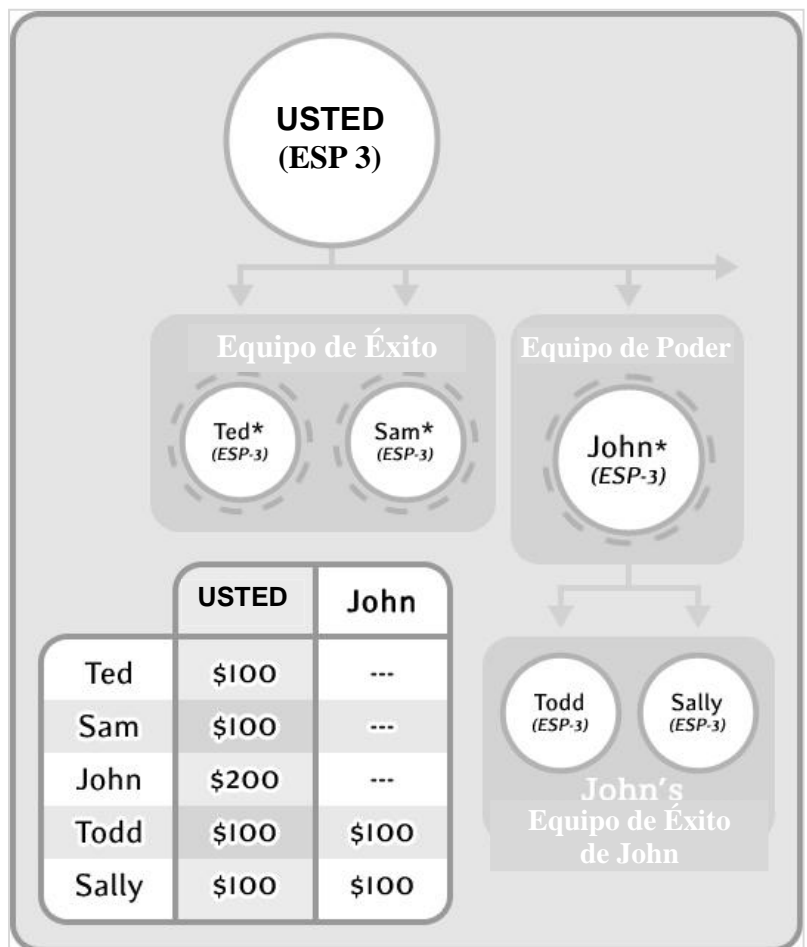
USTED
(ESP 3)

Equipo de Éxito

Ted*
(ESP-3)

Sam*
(ESP-3)

Equipo de Poder

John*
(ESP-3)

| | USTED | John |
|---|---|---|
| Ted | \$100 | --- |
| Sam | \$100 | --- |
| John | \$200 | --- |
| Todd | \$100 | \$100 |
| Sally | \$100 | \$100 |

Todd
(ESP-3)

Sally
(ESP-3)

John's
Equipo de Éxito de John